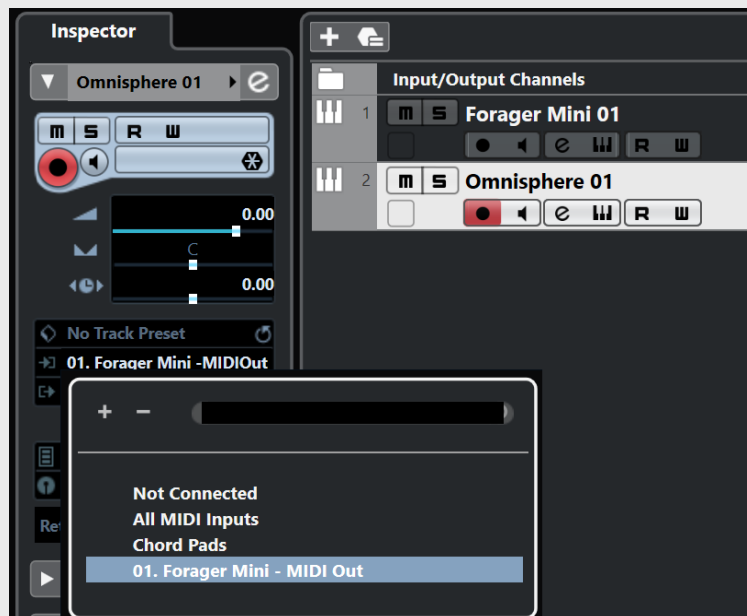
Inspector

Omnisphere 01

M S R W

0.00

C

0.00

No Track Preset

01. Forager Mini -MIDIOut

Ret

+ −

Not Connected
All MIDI Inputs
Chord Pads
01. Forager Mini - MIDI Out

Input/Output Channels

1 M S Forager Mini 01

R W

2 M S Omnisphere 01

R W